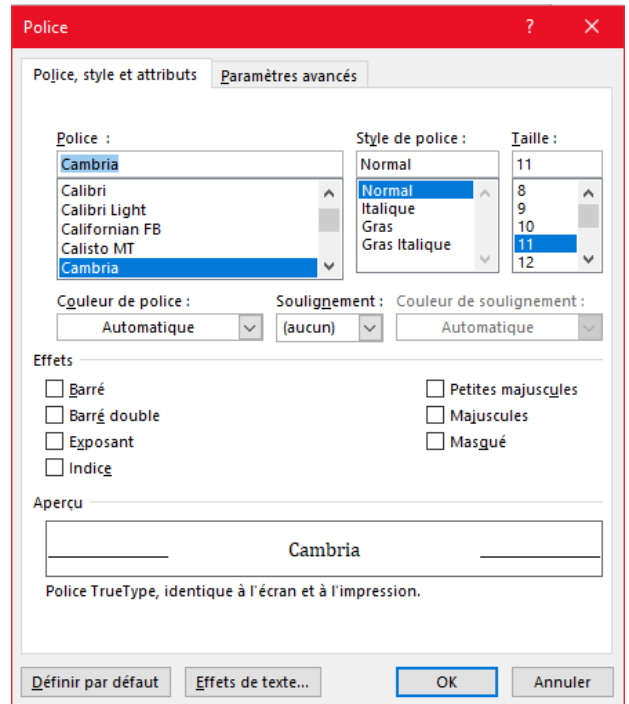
Police ? ✕

Police, style et attributs | Paramètres avancés

Police :
Cambria
Calibri
Calibri Light
Californian FB
Calisto MT
Cambria

Style de police :
Normal
Normal
Italique
Gras
Gras Italique

Taille :
11
8
9
10
11
12

Couleur de police :
Automatique

Soulignement :
(aucun)

Couleur de soulignement :
Automatique

Effets

Barré
Barré double
Exposant
Indice

Petites majuscules
Majuscules
Masqué

Aperçu

Cambria

Police TrueType, identique à l'écran et à l'impression.

Définir par défaut | Effets de texte... | OK | Annuler